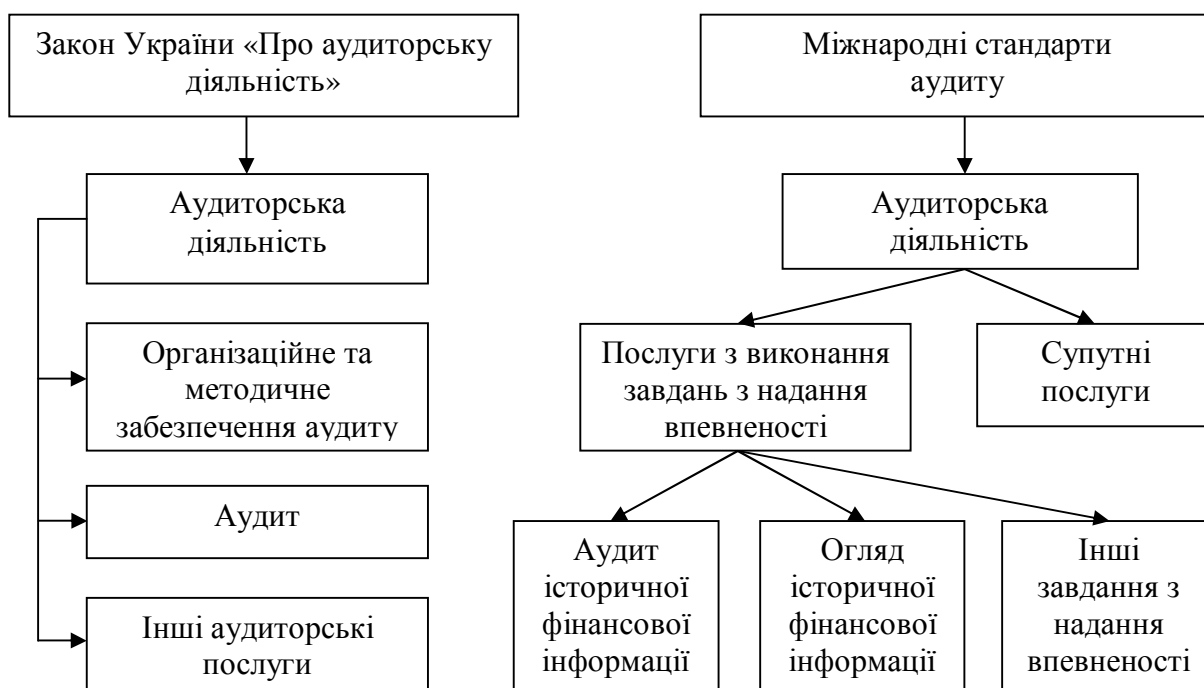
Закон України «Про аудиторську діяльність»

Аудиторська діяльність

Організаційне та методичне забезпечення аудиту

Аудит

Інші аудиторські послуги

Міжнародні стандарти аудиту

Аудиторська діяльність

Послуги з виконання завдань з надання впевненості

Супутні послуги

Аудит історичної фінансової інформації

Огляд історичної фінансової інформації

Інші завдання з надання впевненості